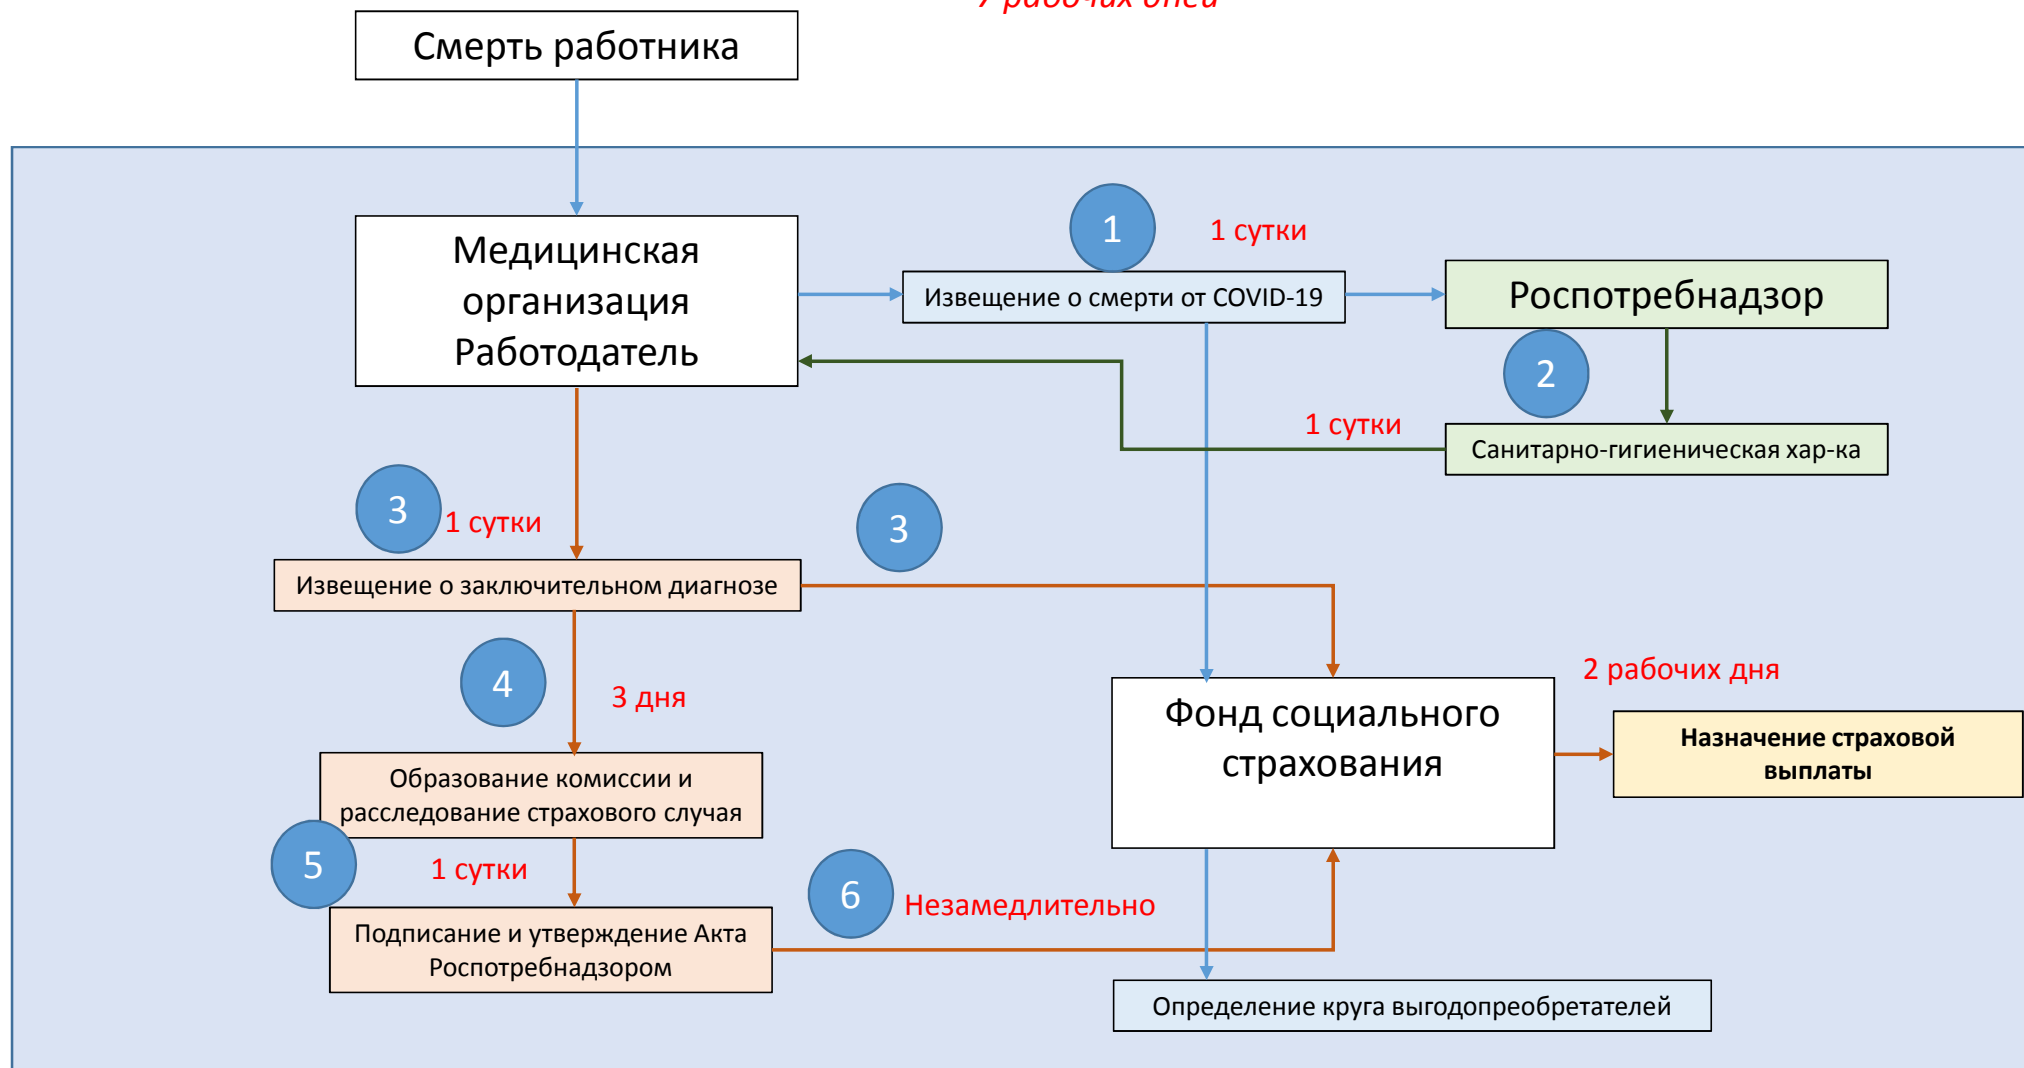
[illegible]

Смерть работника

Медицинская организация Работодатель

1

1 сутки

Извещение о смерти от COVID-19

Роспотребнадзор

2

1 сутки

Санитарно-гигиеническая хар-ка

3

1 сутки

3

Извещение о заключительном диагнозе

4

3 дня

2 рабочих дня

Фонд социального страхования

Назначение страховой выплаты

Образование комиссии и расследование страхового случая

5

1 сутки

6

Незамедлительно

Подписание и утверждение Акта Роспотребнадзором

Определение круга выгодопреобретателей